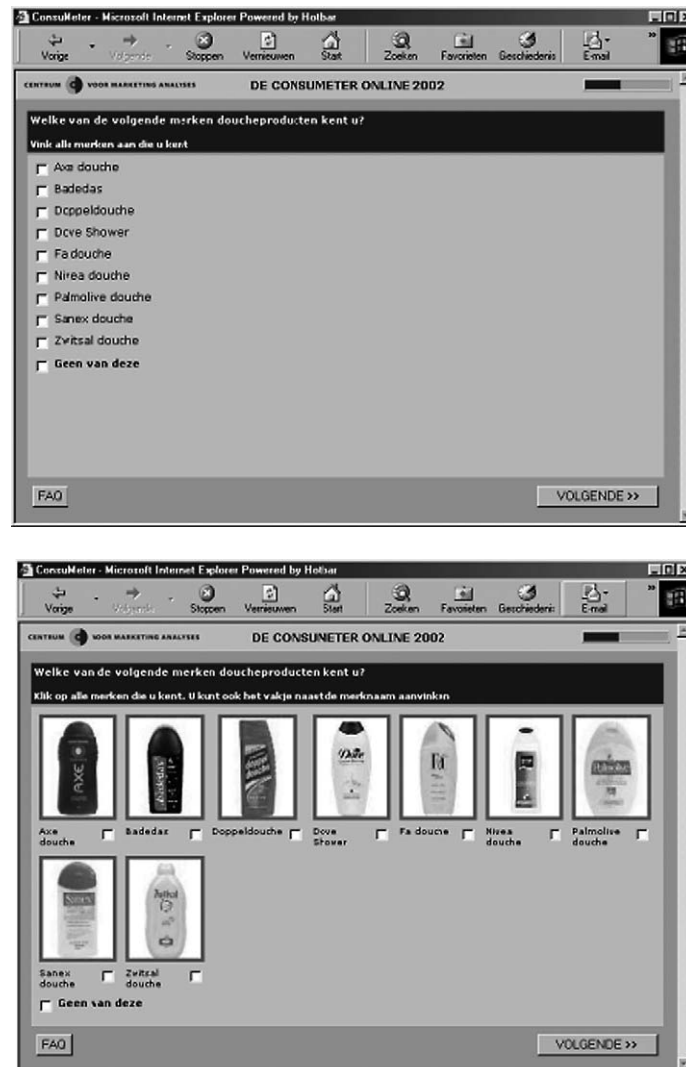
ConsuMeter - Microsoft Internet Explorer Powered by Hotbar

Vorige Volgende Stoppen Vernieuwen Start Zoeken Favorieten Geschiedenis E-mail

CENTRUM VOOR MARKETING ANALYSES

DE CONSUMETER ONLINE 2002

Welke van de volgende merken doucheproducten kent u?

Vink alle merken aan die u kent

Axe douche
Badedas
Doppeldouche
Dove Shower
Fa douche
Nivea douche
Palmolive douche
Sanex douche
Zwitsal douche
Geen van deze

FAQ

VOLGENDE >>

ConsuMeter - Microsoft Internet Explorer Powered by Hotbar

Vorige Volgende Stoppen Vernieuwen Start Zoeken Favorieten Geschiedenis E-mail

CENTRUM VOOR MARKETING ANALYSES

DE CONSUMETER ONLINE 2002

Welke van de volgende merken doucheproducten kent u?

Klik op alle merken die u kent. U kunt ook het vakje naast de merknaam aanvinken

Axe douche
Badedas
Doppeldouche
Dove Shower
Fa douche
Nivea douche
Palmolive douche
Sanex douche
Zwitsal douche
Geen van deze

FAQ

VOLGENDE >>